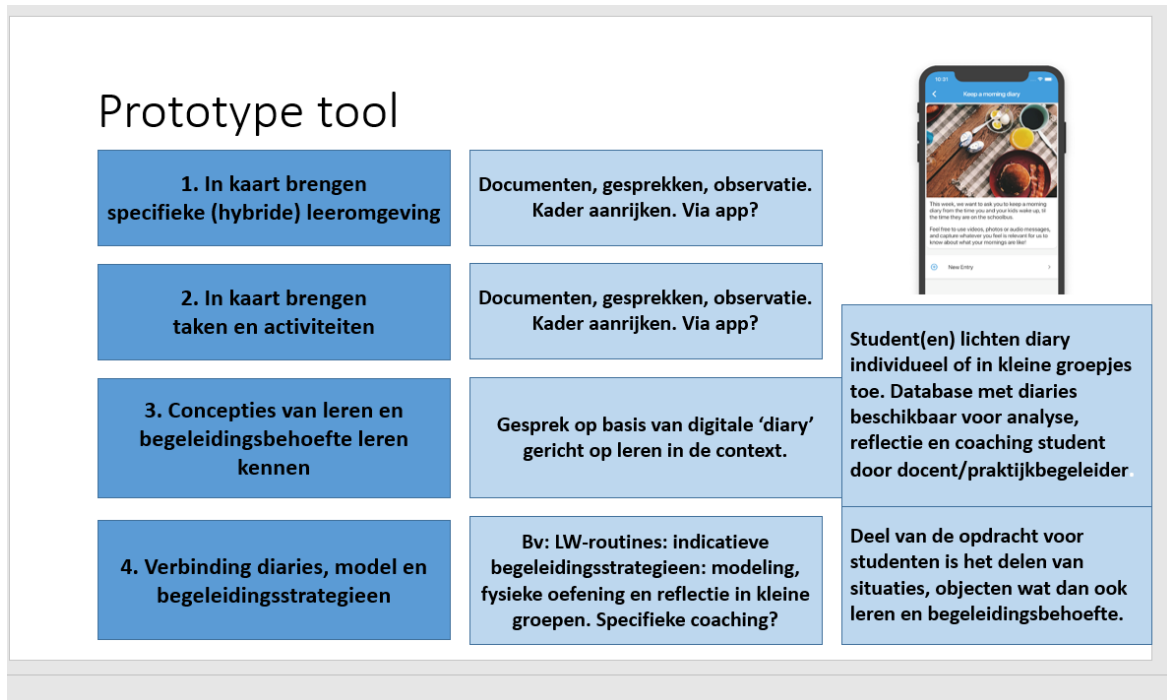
Prototype tool

1. In kaart brengen specifieke (hybride) leeromgeving

Documenten, gesprekken, observatie. Kader aanrijken. Via app?

2. In kaart brengen taken en activiteiten

Documenten, gesprekken, observatie. Kader aanrijken. Via app?

3. Concepties van leren en begeleidingsbehoefte leren kennen

Gesprek op basis van digitale 'diary' gericht op leren in de context.

4. Verbinding diaries, model en begeleidingsstrategieen

Bv: LW-routines: indicatieve begeleidingsstrategieen: modeling, fysieke oefening en reflectie in kleine groepen. Specifieke coaching?

10:31

Keep a morning diary

This week, we want to ask you to keep a morning diary from the time you and your kids wake up, til the time they are on the schoolbus.

Feel free to use videos, photos or audio messages, and capture whatever you feel is relevant for us to know about what your mornings are like!

New Entry

Student(en) lichten diary individueel of in kleine groepjes toe. Database met diaries beschikbaar voor analyse, reflectie en coaching student door docent/praktijkbegeleider

Deel van de opdracht voor studenten is het delen van situaties, objecten wat dan ook leren en begeleidingsbehoefte.